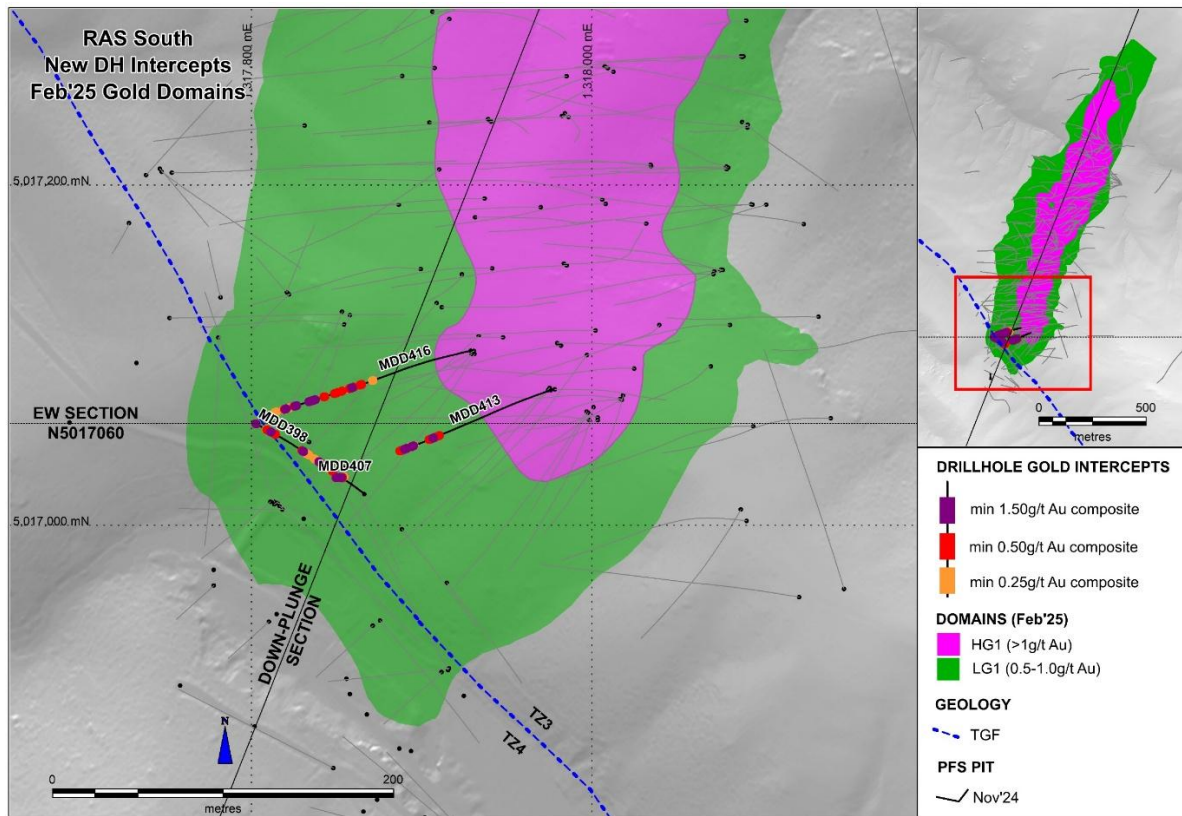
RAS South
New DH Intercepts
Feb'25 Gold Domains

1,317,800 mE

1,318,000 mE

5,017,200 mN

5,017,000 mN

MDD416

MDD413

MDD398

MDD407

EW SECTION
N5017060

DOWN-PLUNGE SECTION

TZ3

TZ4

N

0

200

metres

0

500

metres

DRILLHOLE GOLD INTERCEPTS

min 1.50g/t Au composite

min 0.50g/t Au composite

min 0.25g/t Au composite

DOMAINS (Feb'25)

HG1 (>1g/t Au)

LG1 (0.5-1.0g/t Au)

GEOLOGY

TGF

PFS PIT

Nov'24